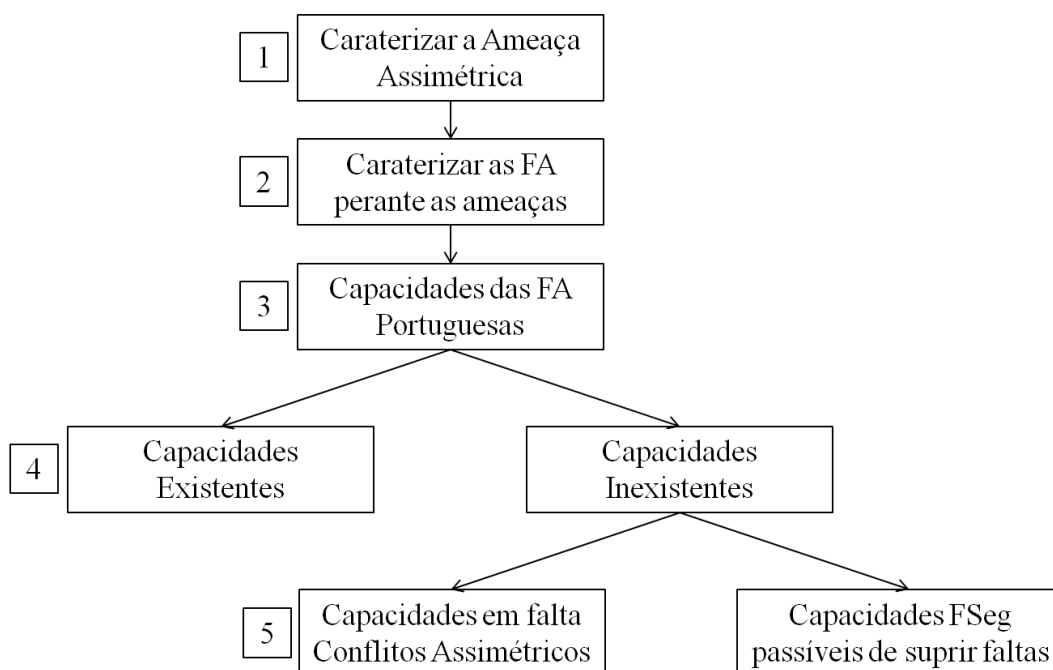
1 Caraterizar a Ameaça Assimétrica

2 Caraterizar as FA perante as ameaças

3 Capacidades das FA Portuguesas

4 Capacidades Existentes

Capacidades Inexistentes

5 Capacidades em falta Conflitos Assimétricos

Capacidades FSeg passíveis de suprir faltas